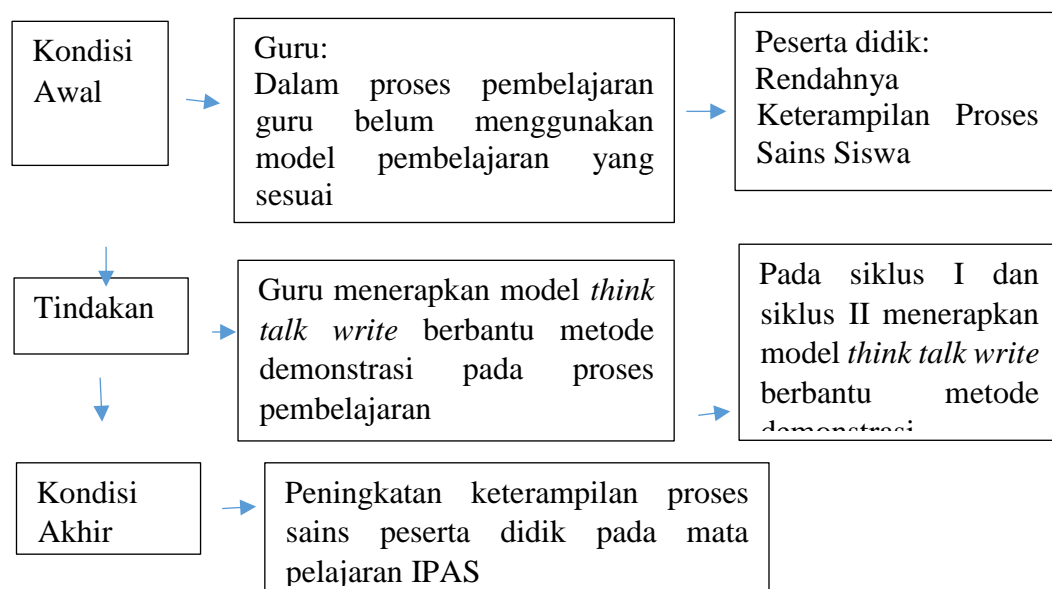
Kondisi Awal

Guru:
Dalam proses pembelajaran guru belum menggunakan model pembelajaran yang sesuai

Peserta didik:
Rendahnya Keterampilan Proses Sains Siswa

Tindakan

Guru menerapkan model *think talk write* berbantu metode demonstrasi pada proses pembelajaran

Pada siklus I dan siklus II menerapkan model *think talk write* berbantu metode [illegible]

Kondisi Akhir

Peningkatan keterampilan proses sains peserta didik pada mata pelajaran IPAS